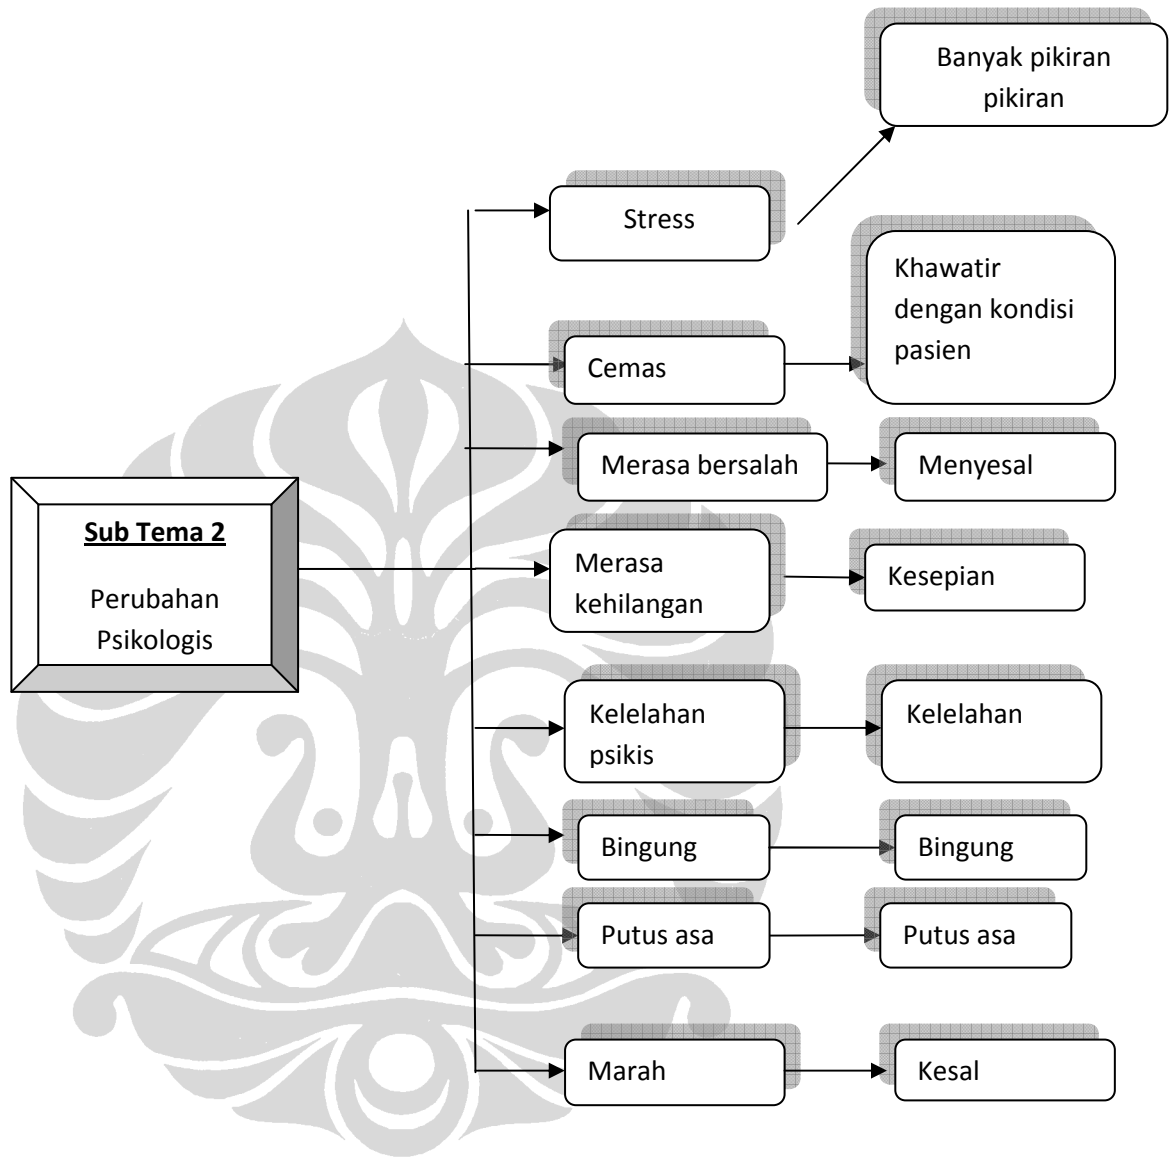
Sub Tema 2

Perubahan Psikologis

Stress

Banyak pikiran pikiran

Cemas

Khawatir dengan kondisi pasien

Merasa bersalah

Menyesal

Merasa kehilangan

Kesepian

Kelelahan psikis

Kelelahan

Bingung

Bingung

Putus asa

Putus asa

Marah

Kesal